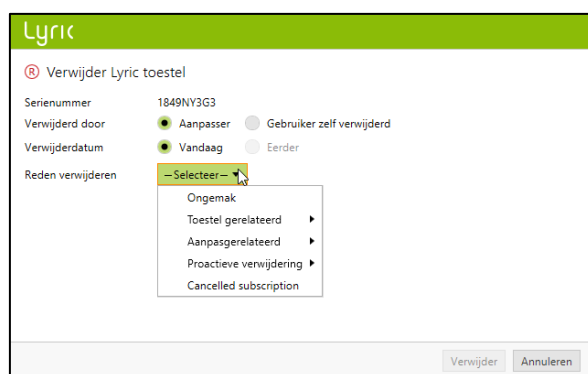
Lyric

Ⓡ Verwijder Lyric toestel

| Serienummer | 1849NY3G3 |
|---|---|
| Verwijderd door | Aanpasser  Gebruiker zelf verwijderd |
| Verwijderdatum | Vandaag  Eerder |
| Reden verwijderen | – Selecteer – |

Ongemak
Toestel gerelateerd
Aanpasgerelateerd
Proactieve verwijdering
Cancelled subscription

Verwijder  Annuleren